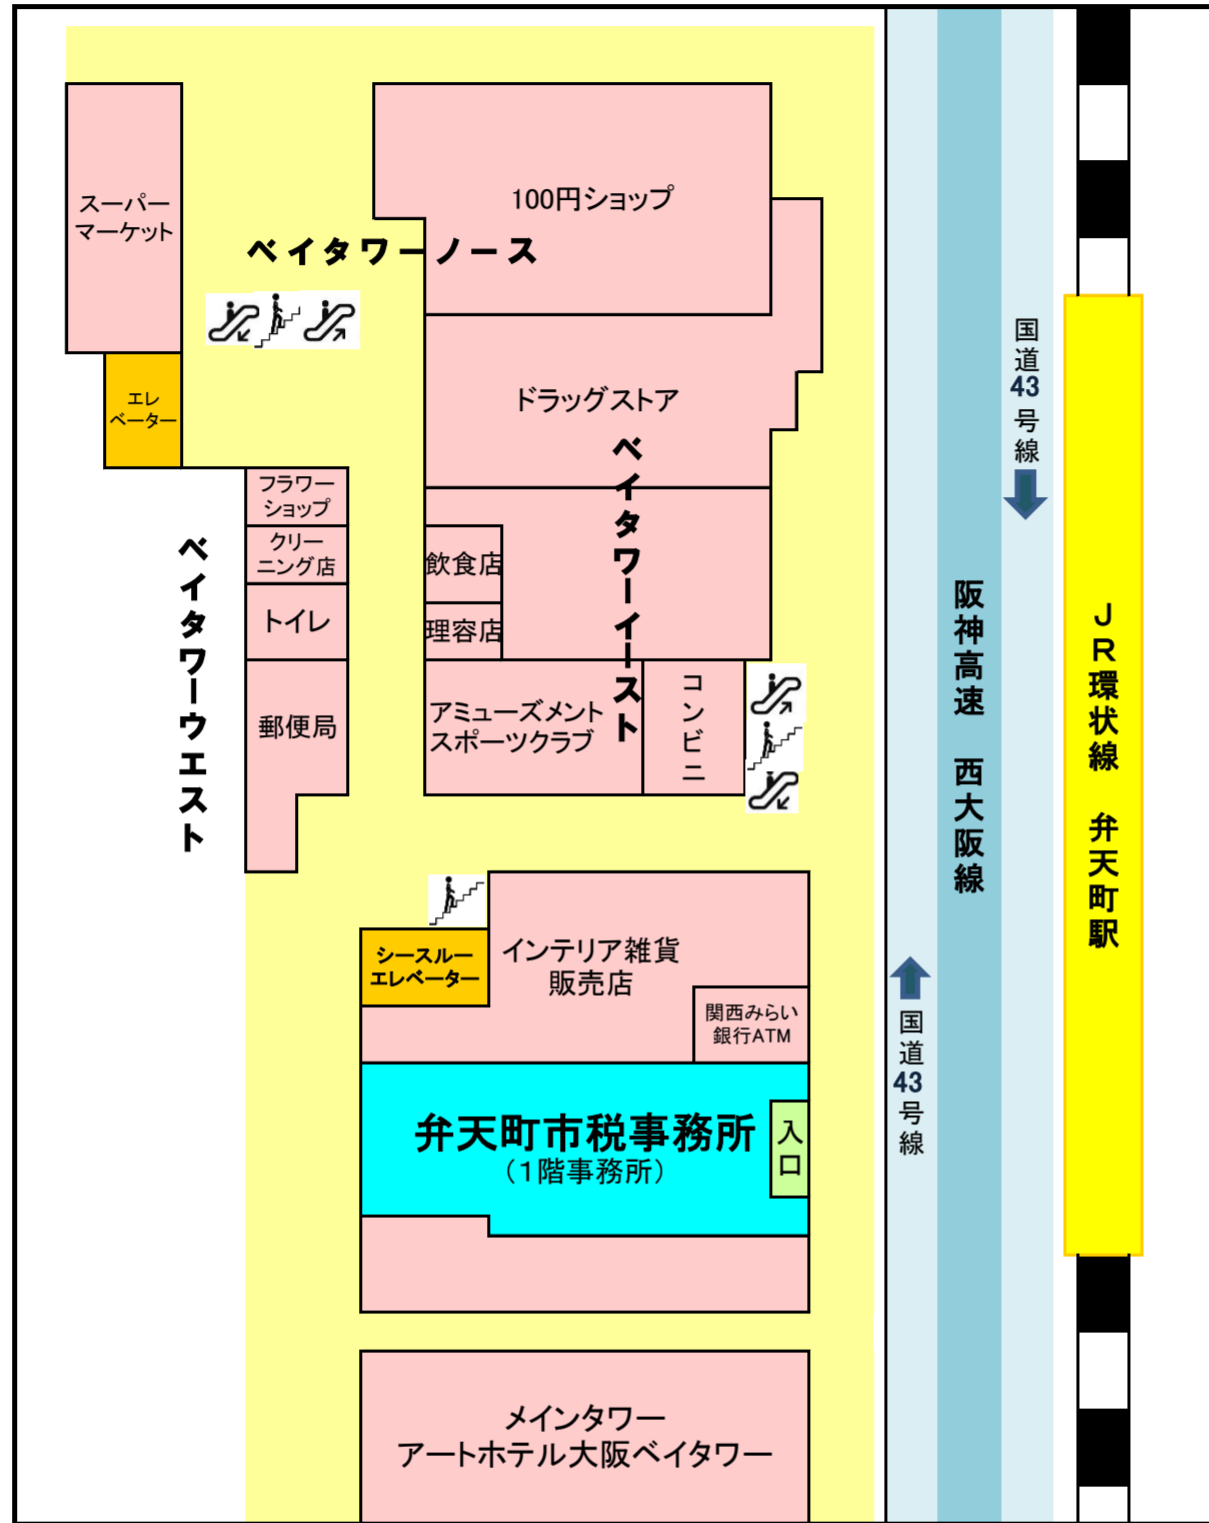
スーパーマーケット

ベイタワーノース

100円ショップ

エレベーター

ドラッグストア

ベイタワーイースト

フラワーショップ

クリーニング店

トイレ

郵便局

ベイタワーウエスト

飲食店

理容店

アミューズメントスポーツクラブ

コンビニ

国道43号線

阪神高速　西大阪線

JR環状線　弁天町駅

シースルーエレベーター

インテリア雑貨販売店

関西みらい銀行ATM

国道43号線

弁天町市税事務所
（1階事務所）

入口

メインタワー
アートホテル大阪ベイタワー